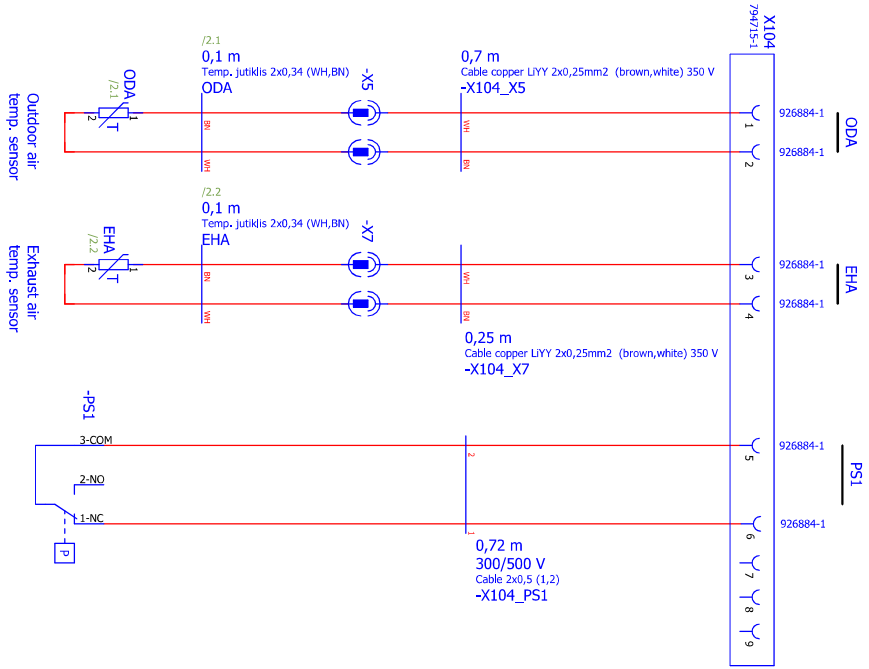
Outdoor air temp. sensor

ODA
/2.1
2
1
T

/2.1
0,1 m
Temp. jutiklis 2x0,34 (WH,BN)
ODA
BN
WH

-X5

0,7 m
Cable copper LiYY 2x0,25mm2 (brown,white) 350 V
-X104_X5
WH
BN

X104
794715-1

1
926884-1
2
926884-1
ODA

Exhaust air temp. sensor

EHA
/2.2
2
1
T

/2.2
0,1 m
Temp. jutiklis 2x0,34 (WH,BN)
EHA
BN
WH

-X7

WH
BN
0,25 m
Cable copper LiYY 2x0,25mm2 (brown,white) 350 V
-X104_X7

3
926884-1
4
926884-1
EHA

-PS1
3-COM
2-NO
1-NC
P

2
1
0,72 m
300/500 V
Cable 2x0,5 (1,2)
-X104_PS1

5
926884-1
6
926884-1
PS1
7
8
9